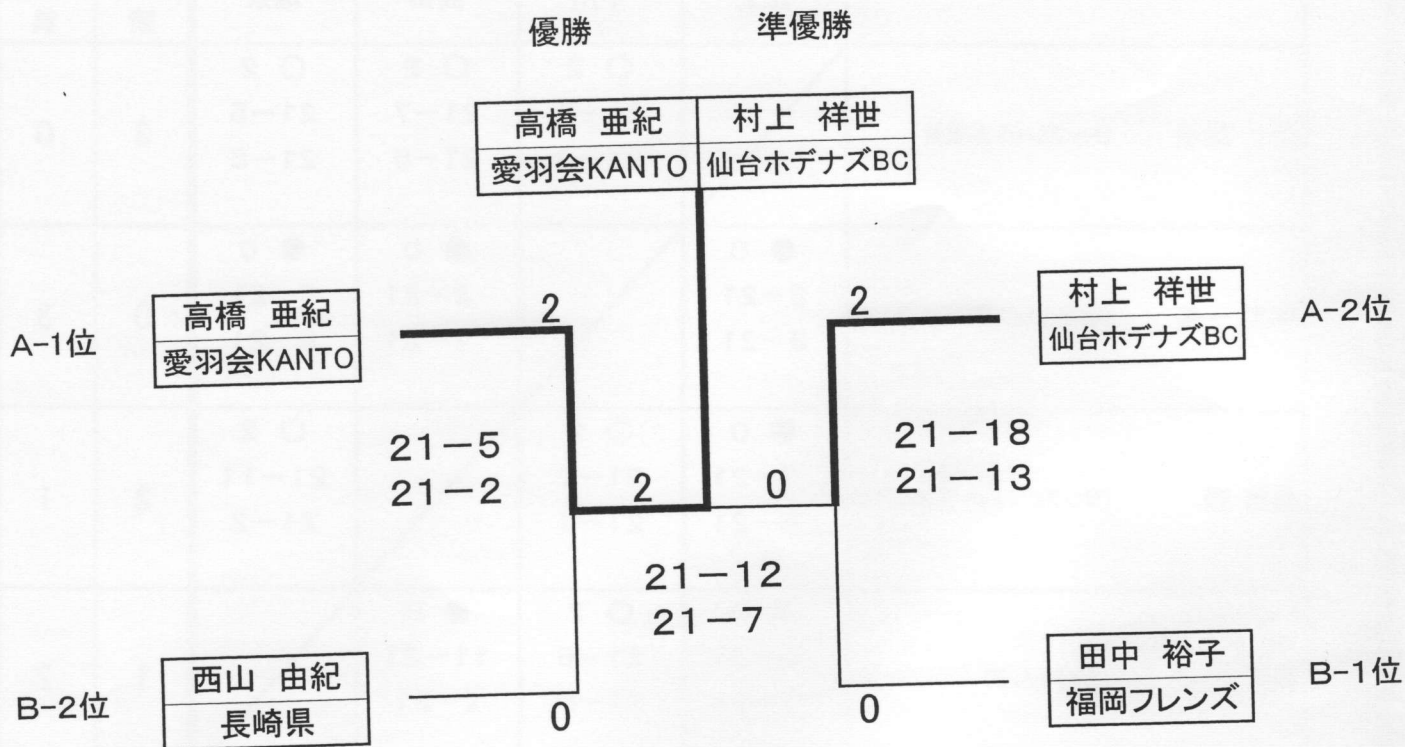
優勝　準優勝

| 高橋　亜紀 | 村上　祥世 |
|---|---|
| 愛羽会KANTO | 仙台ホテナズBC |

A-1位
高橋　亜紀
愛羽会KANTO

2

21－5
21－2

2

0

21－12
21－7

2

21－18
21－13

村上　祥世
仙台ホテナズBC
A-2位

B-2位
西山　由紀
長崎県

0

0

田中　裕子
福岡フレンズ
B-1位